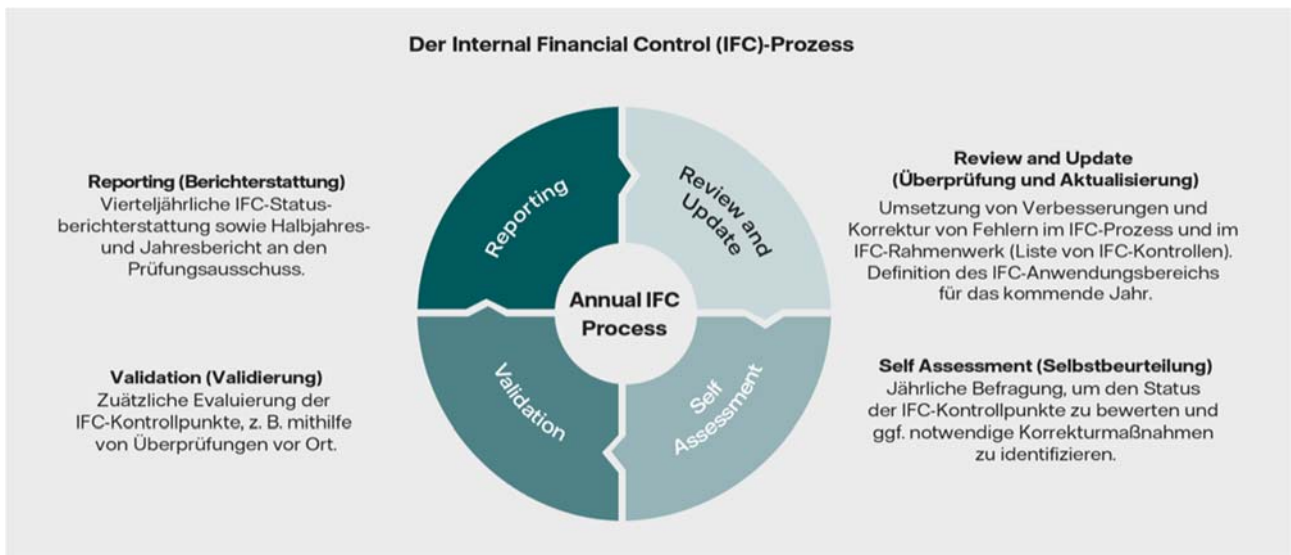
Der Internal Financial Control (IFC)-Prozess

Reporting (Berichterstattung)
Vierteljährliche IFC-Statusberichterstattung sowie Halbjahres- und Jahresbericht an den Prüfungsausschuss.

Validation (Validierung)
Zusätzliche Evaluierung der IFC-Kontrollpunkte, z. B. mithilfe von Überprüfungen vor Ort.

Reporting

Review and Update

Annual IFC Process

Validation

Self Assessment

Review and Update
(Überprüfung und Aktualisierung)
Umsetzung von Verbesserungen und Korrektur von Fehlern im IFC-Prozess und im IFC-Rahmenwerk (Liste von IFC-Kontrollen). Definition des IFC-Anwendungsbereichs für das kommende Jahr.

Self Assessment (Selbstbeurteilung)
Jährliche Befragung, um den Status der IFC-Kontrollpunkte zu bewerten und ggf. notwendige Korrekturmaßnahmen zu identifizieren.